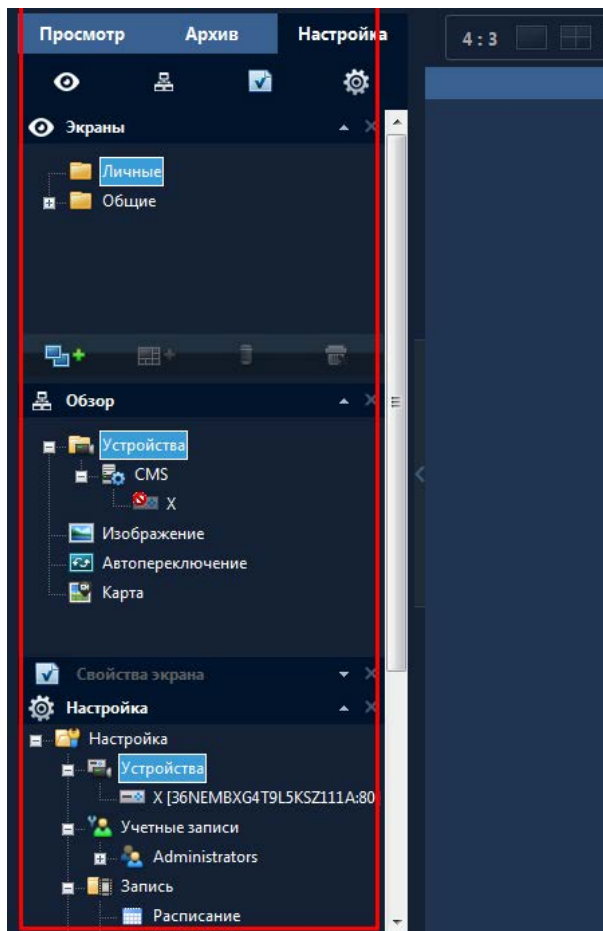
Просмотр Архив Настройка

4 : 3

Экраны

Личные

Общие

Обзор

Устройства

CMS

X

Изображение

Автопереключение

Карта

Свойства экрана

Настройка

Настройка

Устройства

X [36NEMBXG4T9L5KSZ111A:80

Учетные записи

Administrators

Запись

Расписание